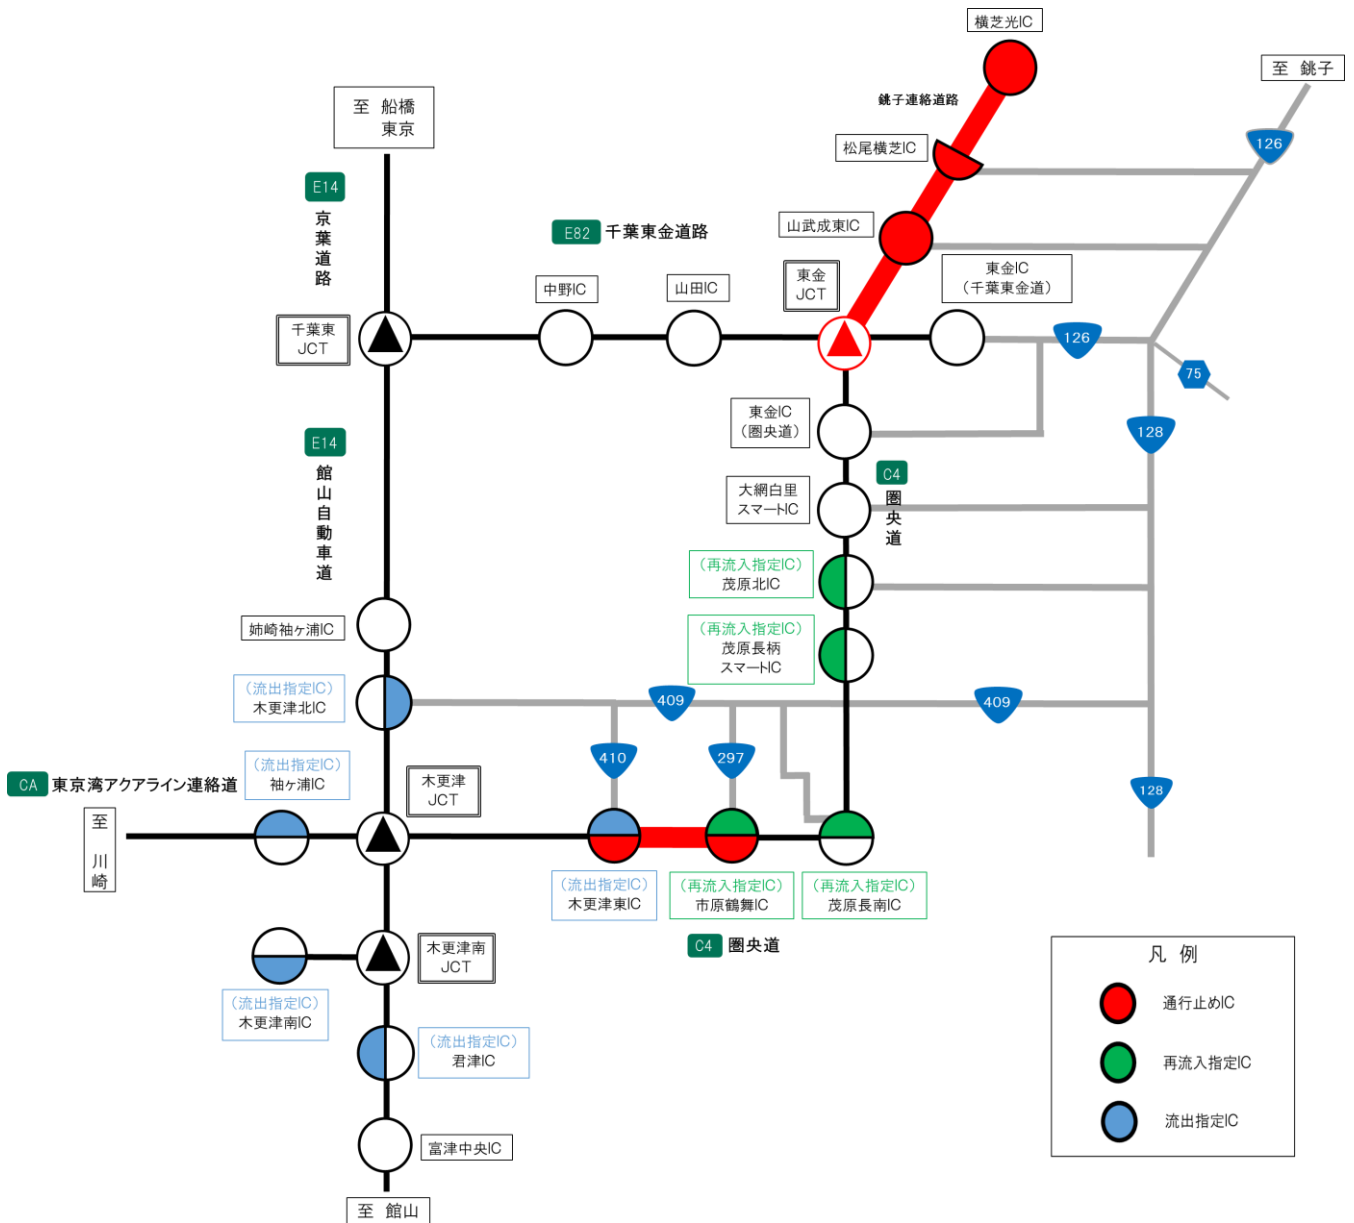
横芝光IC

至 銚子

銚子連絡道路

松尾横芝IC

126

至 船橋
東京

E14
京葉道路

E82 千葉東金道路

山武成東IC

東金IC
（千葉東金道）

中野IC

山田IC

東金
JCT

千葉東
JCT

126

75

東金IC
（圏央道）

128

E14
館山自動車道

C4
圏央道

大網白里
スマートIC

（再流入指定IC）
茂原北IC

（再流入指定IC）
茂原長柄
スマートIC

姉崎袖ケ浦IC

（流出指定IC）
木更津北IC

409

409

410

297

128

（流出指定IC）
袖ケ浦IC

CA 東京湾アクアライン連絡道

木更津
JCT

至
川崎

（流出指定IC）
木更津東IC

（再流入指定IC）
市原鶴舞IC

（再流入指定IC）
茂原長南IC

C4 圏央道

木更津南
JCT

（流出指定IC）
木更津南IC

（流出指定IC）
君津IC

富津中央IC

至 館山

凡 例

通行止めIC

再流入指定IC

流出指定IC